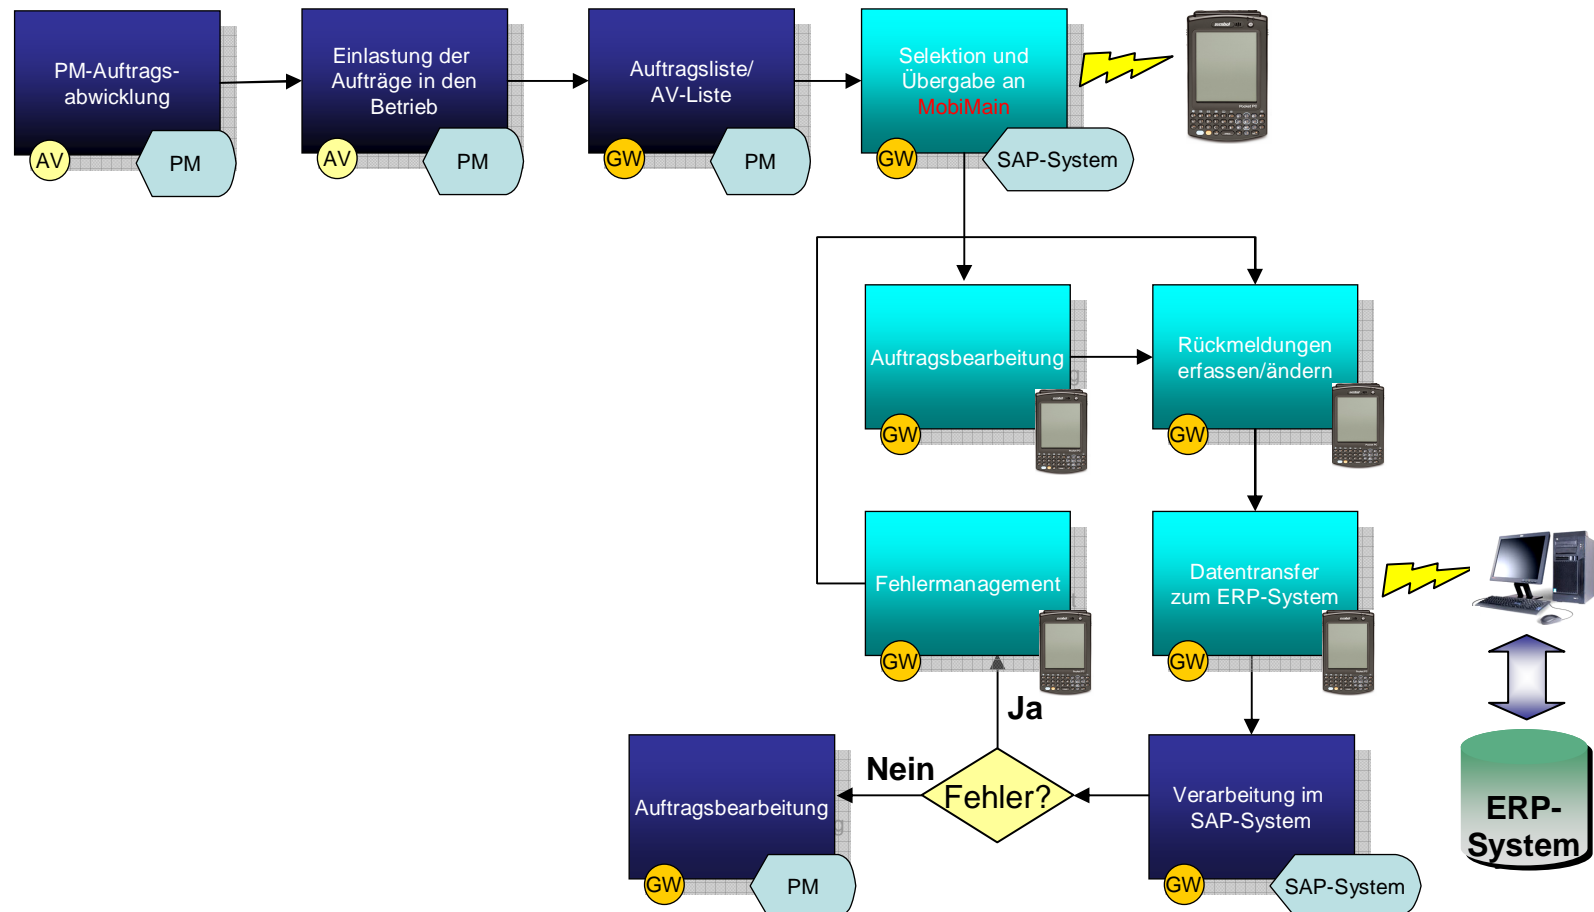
PM-Auftrags-abwicklung
AV
PM

Einlastung der Aufträge in den Betrieb
AV
PM

Auftragsliste/ AV-Liste
GW
PM

Selektion und Übergabe an MobiMain
GW
SAP-System

Auftragsbearbeitung
GW

Rückmeldungen erfassen/ändern
GW

Fehlermanagement
GW

Datentransfer zum ERP-System
GW

Ja

Nein

Fehler?

Auftragsbearbeitung
GW
PM

Verarbeitung im SAP-System
GW
SAP-System

ERP-System